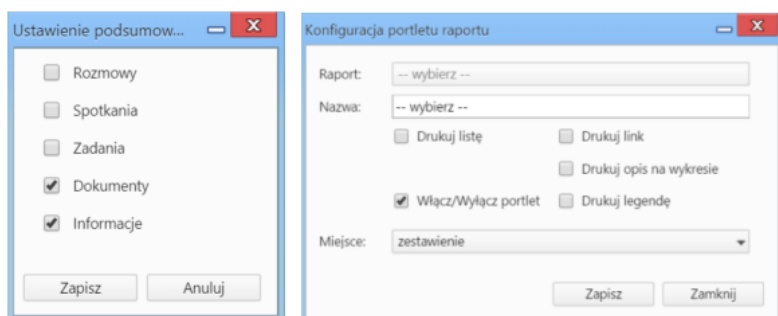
Ustawienie podsumow...

Rozmowy

Spotkania

Zadania

Dokumenty

Informacje

Zapisz

Anuluj

Konfiguracja portletu raportu

Raport: -- wybierz --

Nazwa: -- wybierz --

Drukuj listę

Drukuj link

Drukuj opis na wykresie

Włącz/Wyłącz portlet

Drukuj legendę

Miejsce: zestawienie

Zapisz

Zamknij